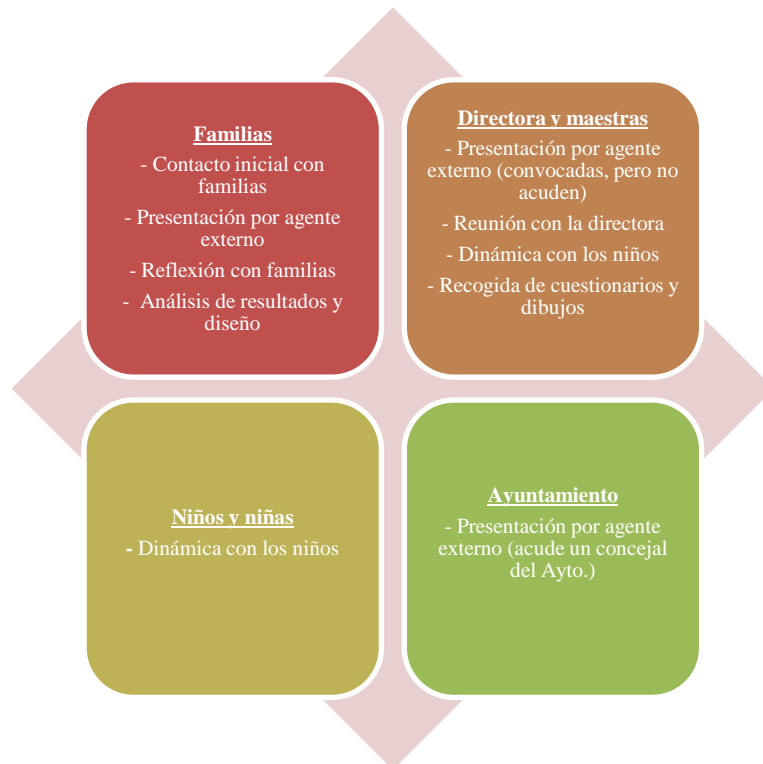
Familias
- Contacto inicial con familias
- Presentación por agente externo
- Reflexión con familias
- Análisis de resultados y diseño

Directora y maestras
- Presentación por agente externo (convocadas, pero no acuden)
- Reunión con la directora
- Dinámica con los niños
- Recogida de cuestionarios y dibujos

Niños y niñas
- Dinámica con los niños

Ayuntamiento
- Presentación por agente externo (acude un concejal del Ayto.)